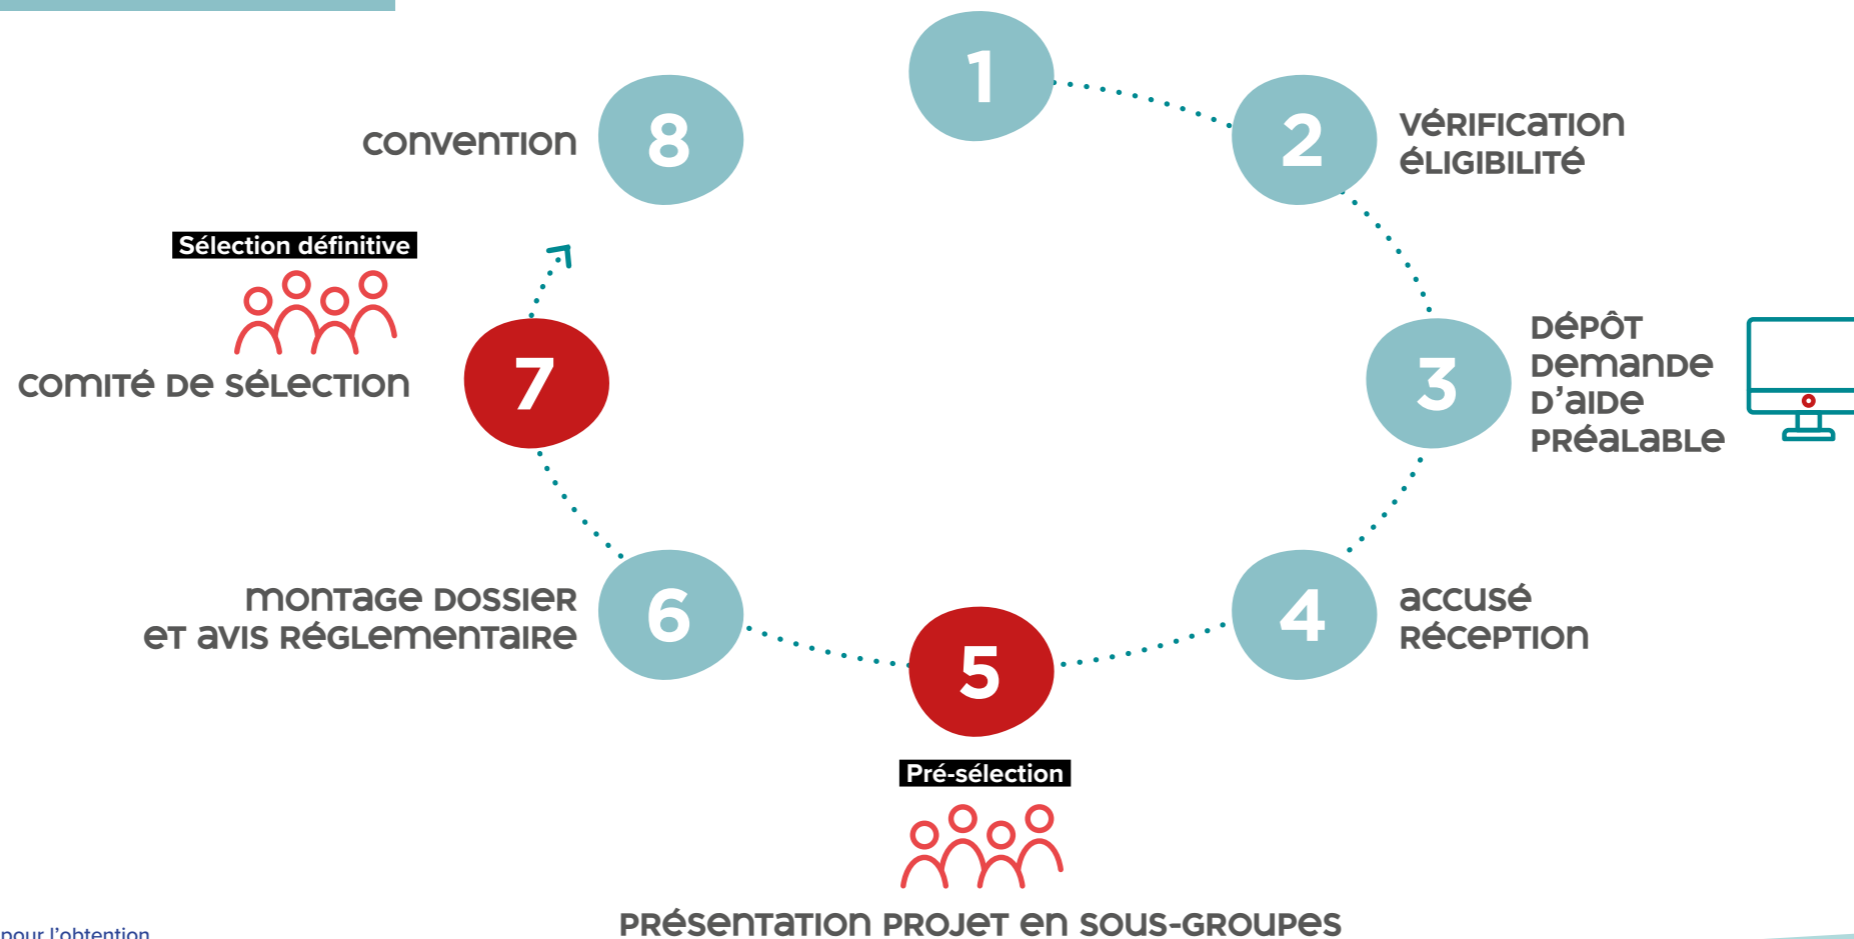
1

2 VÉRIFICATION ÉLIGIBILITÉ

3 DÉPÔT DEMANDE D'AIDE PRÉALABLE

4 ACCUSÉ RÉCEPTION

5

Pré-sélection

PRÉSENTATION PROJET EN SOUS-GROUPES

6 MONTAGE DOSSIER ET AVIS RÉGLEMENTAIRE

7 COMITÉ DE SÉLECTION

Sélection définitive

8 CONVENTION

pour l'obtention